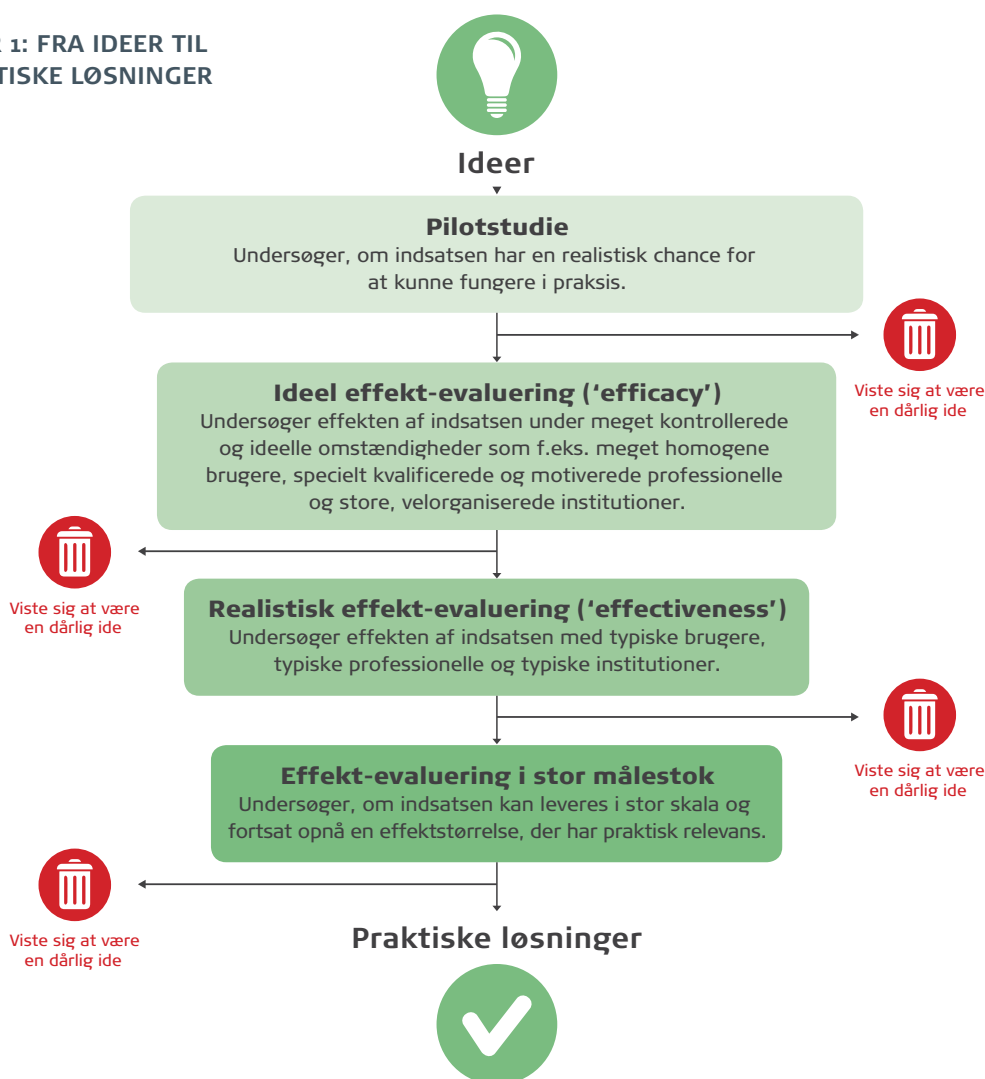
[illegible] 1: FRA IDEER TIL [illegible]TISKE LØSNINGER

Ideer

Pilotstudie
Undersøger, om indsatsen har en realistisk chance for at kunne fungere i praksis.

Viste sig at være en dårlig ide

Ideel effekt-evaluering ('efficacy')
Undersøger effekten af indsatsen under meget kontrollerede og ideelle omstændigheder som f.eks. meget homogene brugere, specielt kvalificerede og motiverede professionelle og store, velorganiserede institutioner.

Viste sig at være en dårlig ide

Realistisk effekt-evaluering ('effectiveness')
Undersøger effekten af indsatsen med typiske brugere, typiske professionelle og typiske institutioner.

Viste sig at være en dårlig ide

Effekt-evaluering i stor målestok
Undersøger, om indsatsen kan leveres i stor skala og fortsat opnå en effektstørrelse, der har praktisk relevans.

Viste sig at være en dårlig ide

Praktiske løsninger